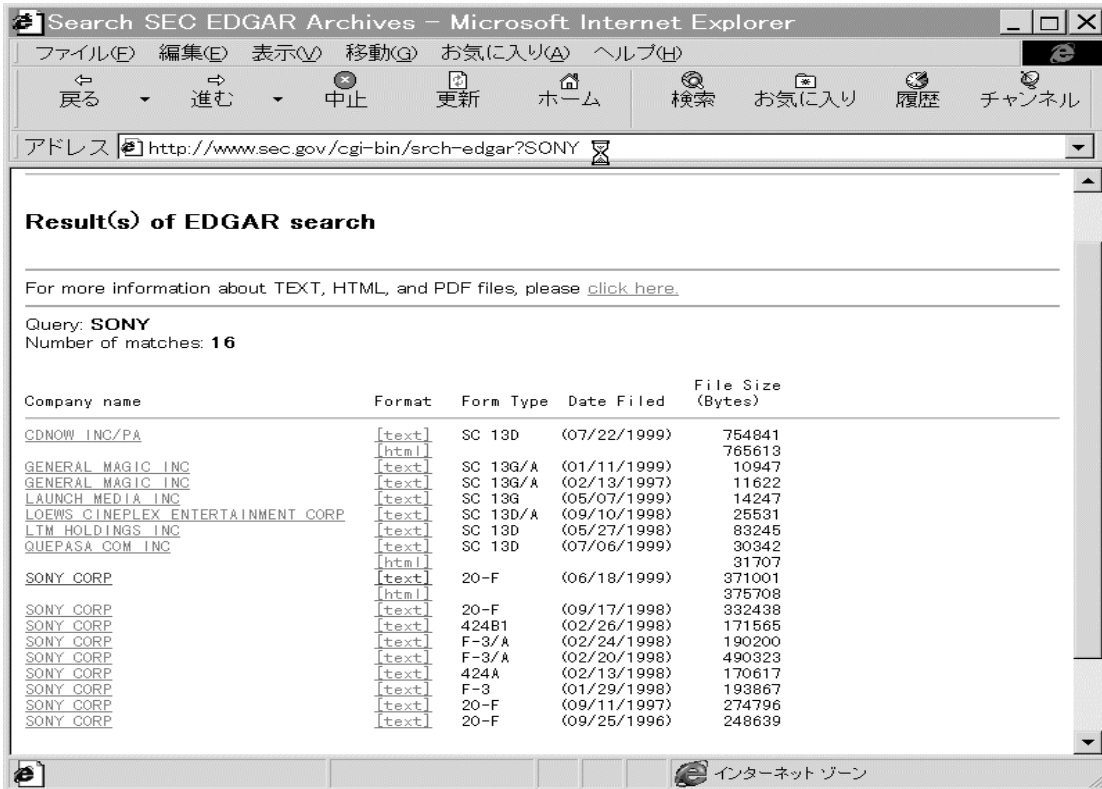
Search SEC EDGAR Archives – Microsoft Internet Explorer

ファイル(F) 編集(E) 表示(V) 移動(G) お気に入り(A) ヘルプ(H)

戻る 進む 中止 更新 ホーム 検索 お気に入り 履歴 チャンネル

アドレス http://www.sec.gov/cgi-bin/srch-edgar?SONY

Result(s) of EDGAR search

For more information about TEXT, HTML, and PDF files, please click here.

Query: SONY
Number of matches: 16

| Company name | Format | Form Type | Date Filed | File Size (Bytes) |
|---|---|---|---|---|
| CDNOW INC/PA | [text] | SC 13D | (07/22/1999) | 754841 |
| | [html] | | | 765613 |
| GENERAL MAGIC INC | [text] | SC 13G/A | (01/11/1999) | 10947 |
| GENERAL MAGIC INC | [text] | SC 13G/A | (02/13/1997) | 11622 |
| LAUNCH MEDIA INC | [text] | SC 13G | (05/07/1999) | 14247 |
| LOEWS CINEPLEX ENTERTAINMENT CORP | [text] | SC 13D/A | (09/10/1998) | 25531 |
| LTM HOLDINGS INC | [text] | SC 13D | (05/27/1998) | 83245 |
| QUEPASA COM INC | [text] | SC 13D | (07/06/1999) | 30342 |
| | [html] | | | 31707 |
| SONY CORP | [text] | 20-F | (06/18/1999) | 371001 |
| | [html] | | | 375708 |
| SONY CORP | [text] | 20-F | (09/17/1998) | 332438 |
| SONY CORP | [text] | 424B1 | (02/26/1998) | 171565 |
| SONY CORP | [text] | F-3/A | (02/24/1998) | 190200 |
| SONY CORP | [text] | F-3/A | (02/20/1998) | 490323 |
| SONY CORP | [text] | 424A | (02/13/1998) | 170617 |
| SONY CORP | [text] | F-3 | (01/29/1998) | 193867 |
| SONY CORP | [text] | 20-F | (09/11/1997) | 274796 |
| SONY CORP | [text] | 20-F | (09/25/1996) | 248639 |

インターネット ゾーン